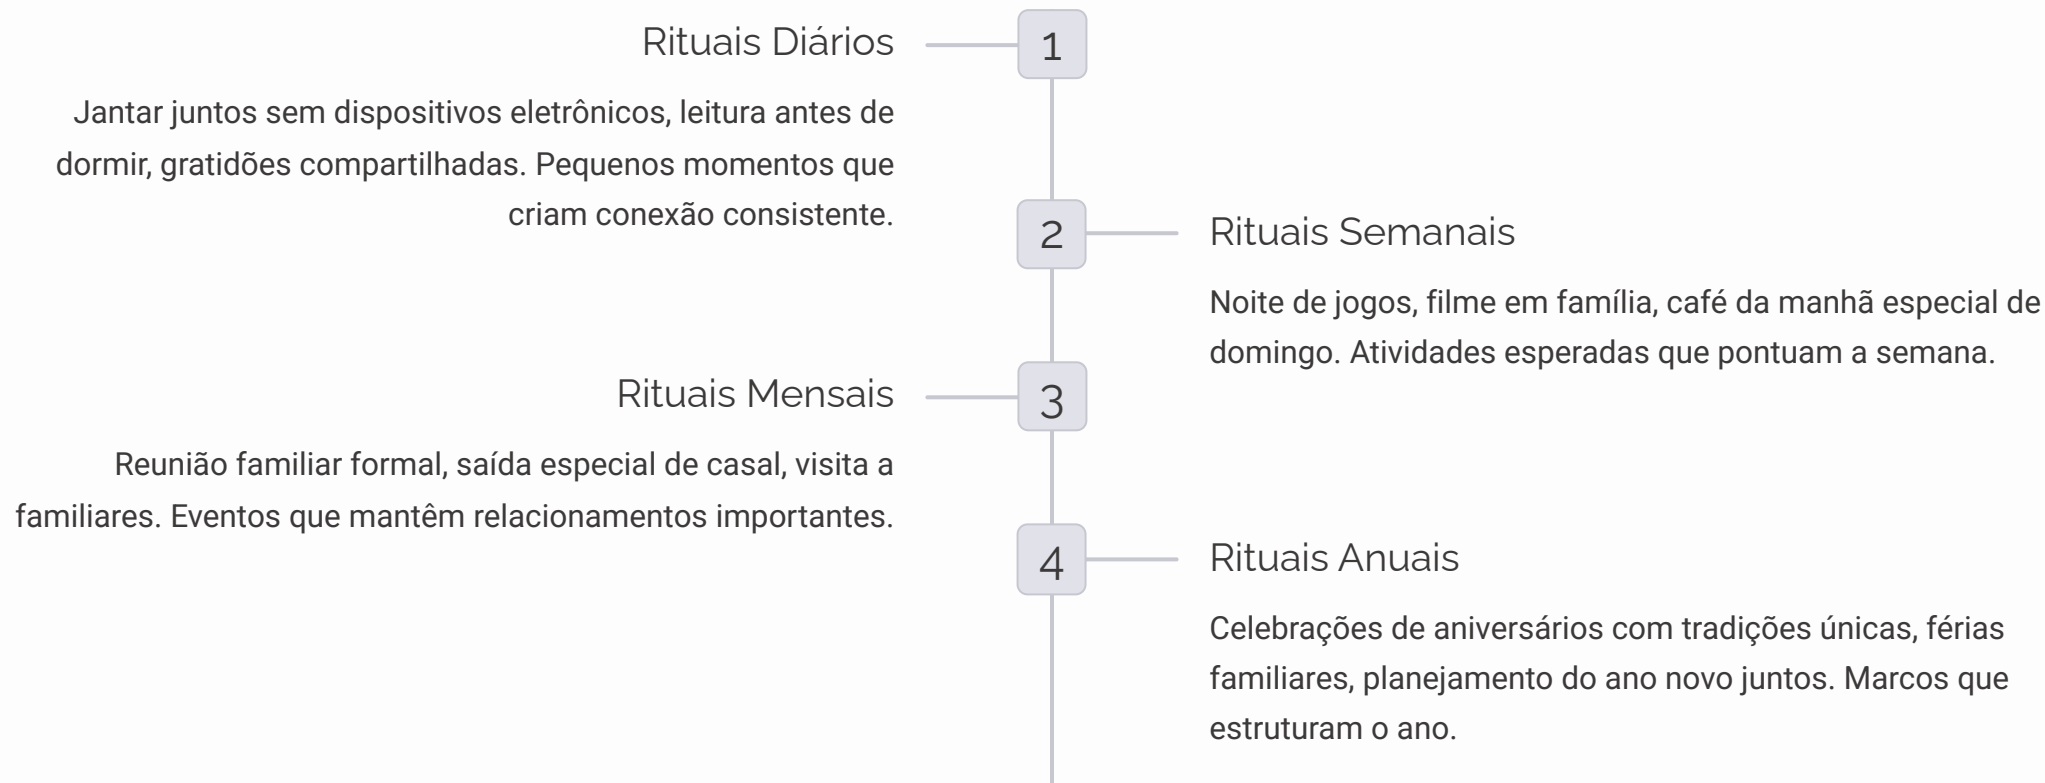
1

Rituais Diários

Jantar juntos sem dispositivos eletrônicos, leitura antes de dormir, gratidões compartilhadas. Pequenos momentos que criam conexão consistente.

2

Rituais Semanais

Noite de jogos, filme em família, café da manhã especial de domingo. Atividades esperadas que pontuam a semana.

3

Rituais Mensais

Reunião familiar formal, saída especial de casal, visita a familiares. Eventos que mantêm relacionamentos importantes.

4

Rituais Anuais

Celebrações de aniversários com tradições únicas, férias familiares, planejamento do ano novo juntos. Marcos que estruturam o ano.